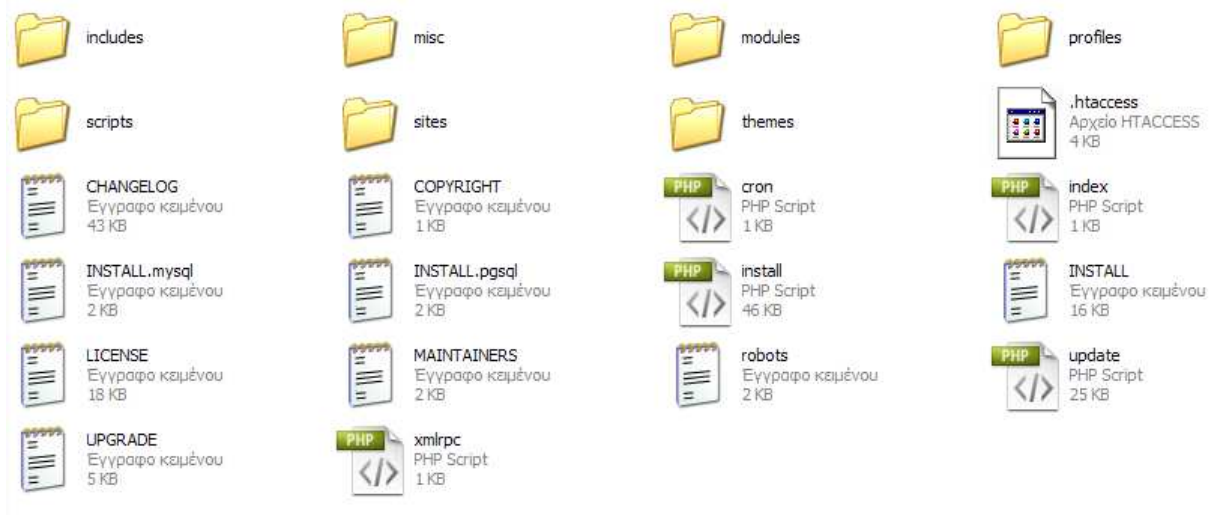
includes

misc

modules

profiles

scripts

sites

themes

.htaccess
Αρχείο HTACCESS
4 KB

CHANGELOG
Έγγραφο κειμένου
43 KB

COPYRIGHT
Έγγραφο κειμένου
1 KB

PHP
cron
PHP Script
1 KB

PHP
index
PHP Script
1 KB

INSTALL.mysql
Έγγραφο κειμένου
2 KB

INSTALL.pgsql
Έγγραφο κειμένου
2 KB

PHP
install
PHP Script
46 KB

INSTALL
Έγγραφο κειμένου
16 KB

LICENSE
Έγγραφο κειμένου
18 KB

MAINTAINERS
Έγγραφο κειμένου
2 KB

robots
Έγγραφο κειμένου
2 KB

PHP
update
PHP Script
25 KB

UPGRADE
Έγγραφο κειμένου
5 KB

PHP
xmlrpc
PHP Script
1 KB